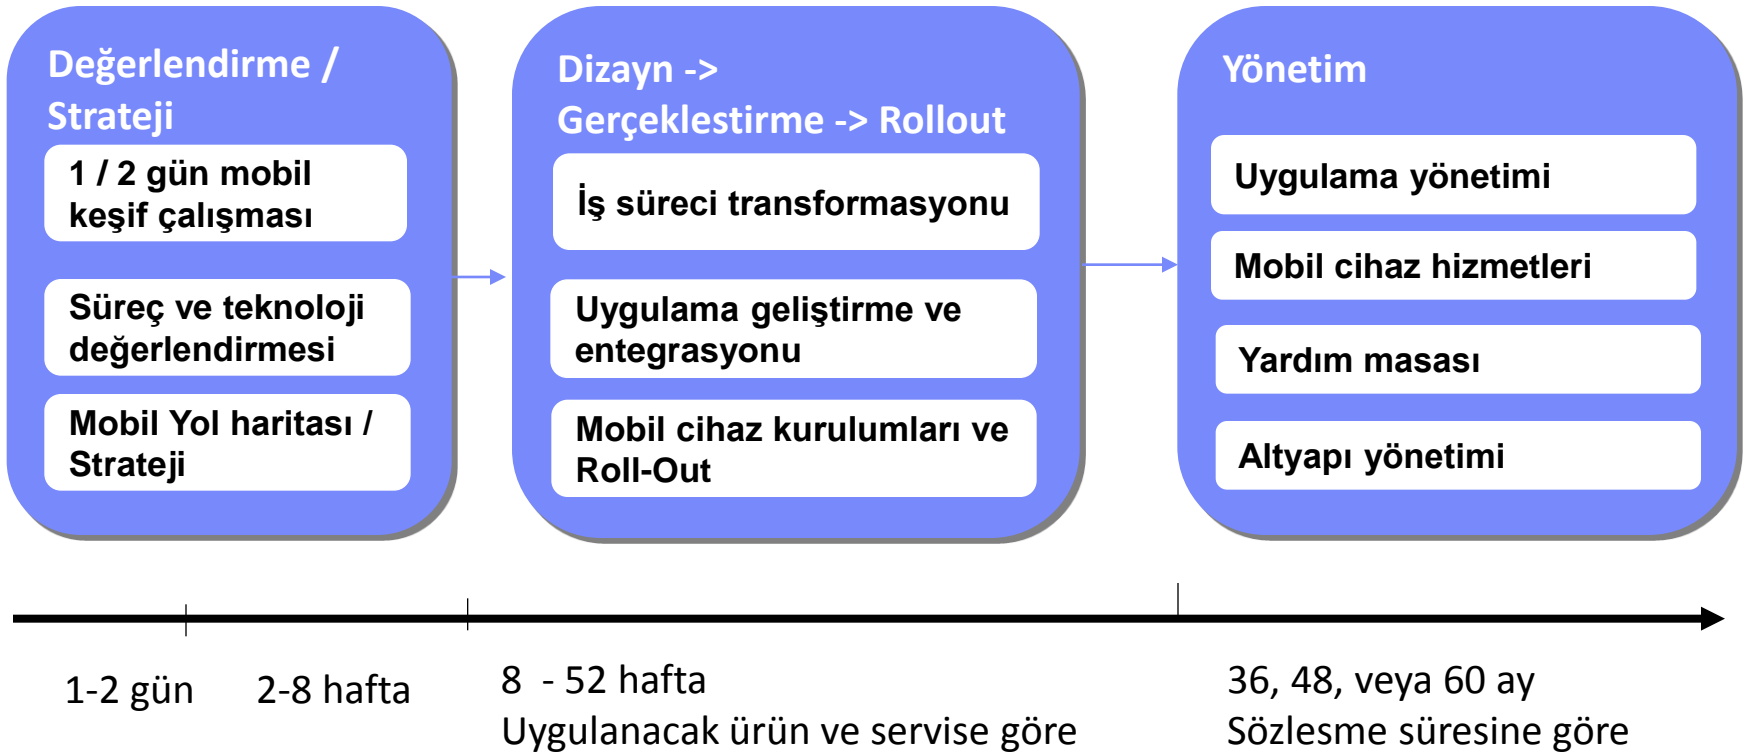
Değerlendirme / Strateji

1 / 2 gün mobil keşif çalışması

Süreç ve teknoloji değerlendirmesi

Mobil Yol haritası / Strateji

Dizayn -> Gerçeklestirme -> Rollout

İş süreci transformasyonu

Uygulama geliştirme ve entegrasyonu

Mobil cihaz kurulumları ve Roll-Out

Yönetim

Uygulama yönetimi

Mobil cihaz hizmetleri

Yardım masası

Altyapı yönetimi

1-2 gün

2-8 hafta

8 - 52 hafta
Uygulanacak ürün ve servise göre

36, 48, veya 60 ay
Sözlesme süresine göre